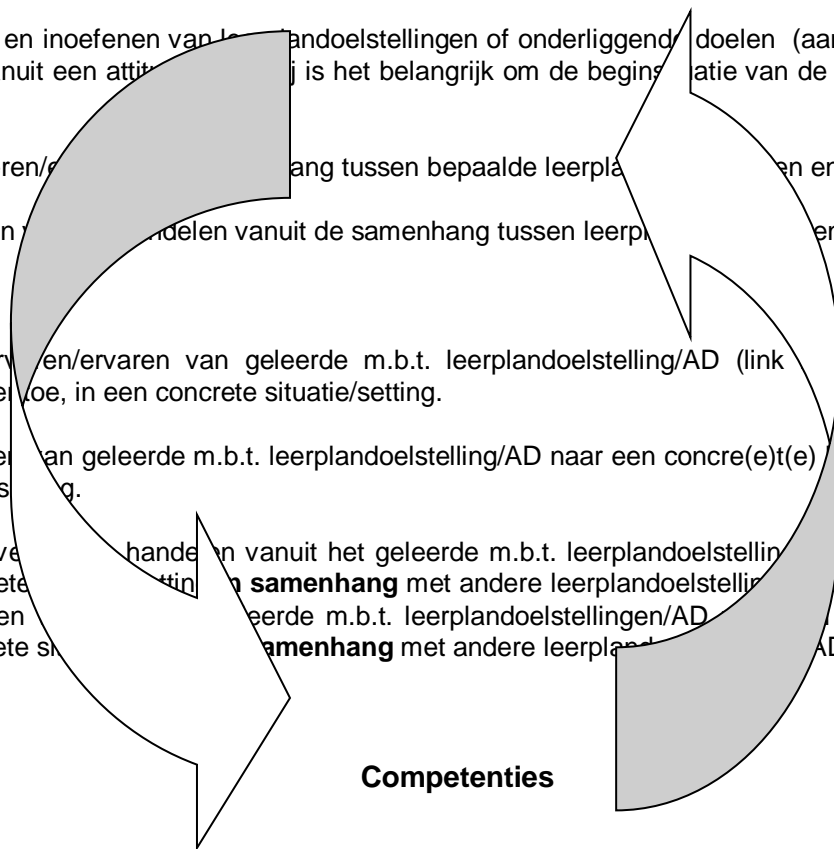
en inoefenen van le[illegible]andoelstellingen of onderliggende doelen (aan
nuit een atti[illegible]j is het belangrijk om de begins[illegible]atie van de

ren/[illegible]ang tussen bepaalde leerpla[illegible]en en

n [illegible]delen vanuit de samenhang tussen leerp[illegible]er

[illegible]en/ervaren van geleerde m.b.t. leerplandoelstelling/AD (link
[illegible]toe, in een concrete situatie/setting.

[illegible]an geleerde m.b.t. leerplandoelstelling/AD naar een concre(e)t(e)
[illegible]g.

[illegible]hande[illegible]n vanuit het geleerde m.b.t. leerplandoelstellin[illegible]
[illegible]ttin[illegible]n **samenhang** met andere leerplandoelstellin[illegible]
en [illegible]eerde m.b.t. leerplandoelstellingen/AD
ete s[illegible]**amenhang** met andere leerpla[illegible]AD

**Competenties**